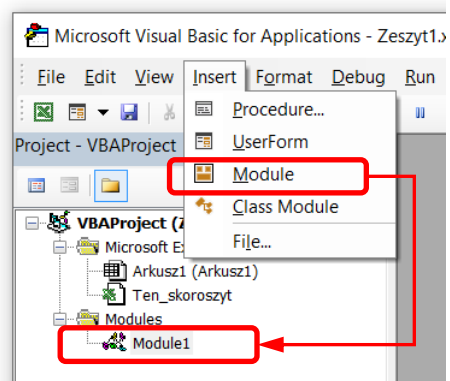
Microsoft Visual Basic for Applications - Zeszyt1.x

File Edit View Insert Format Debug Run

Procedure...
UserForm
Module
Class Module
File...

Project - VBAProject

VBAProject (Z
Microsoft Ex
Arkusz1 (Arkusz1)
Ten_skoroszyt
Modules
Module1